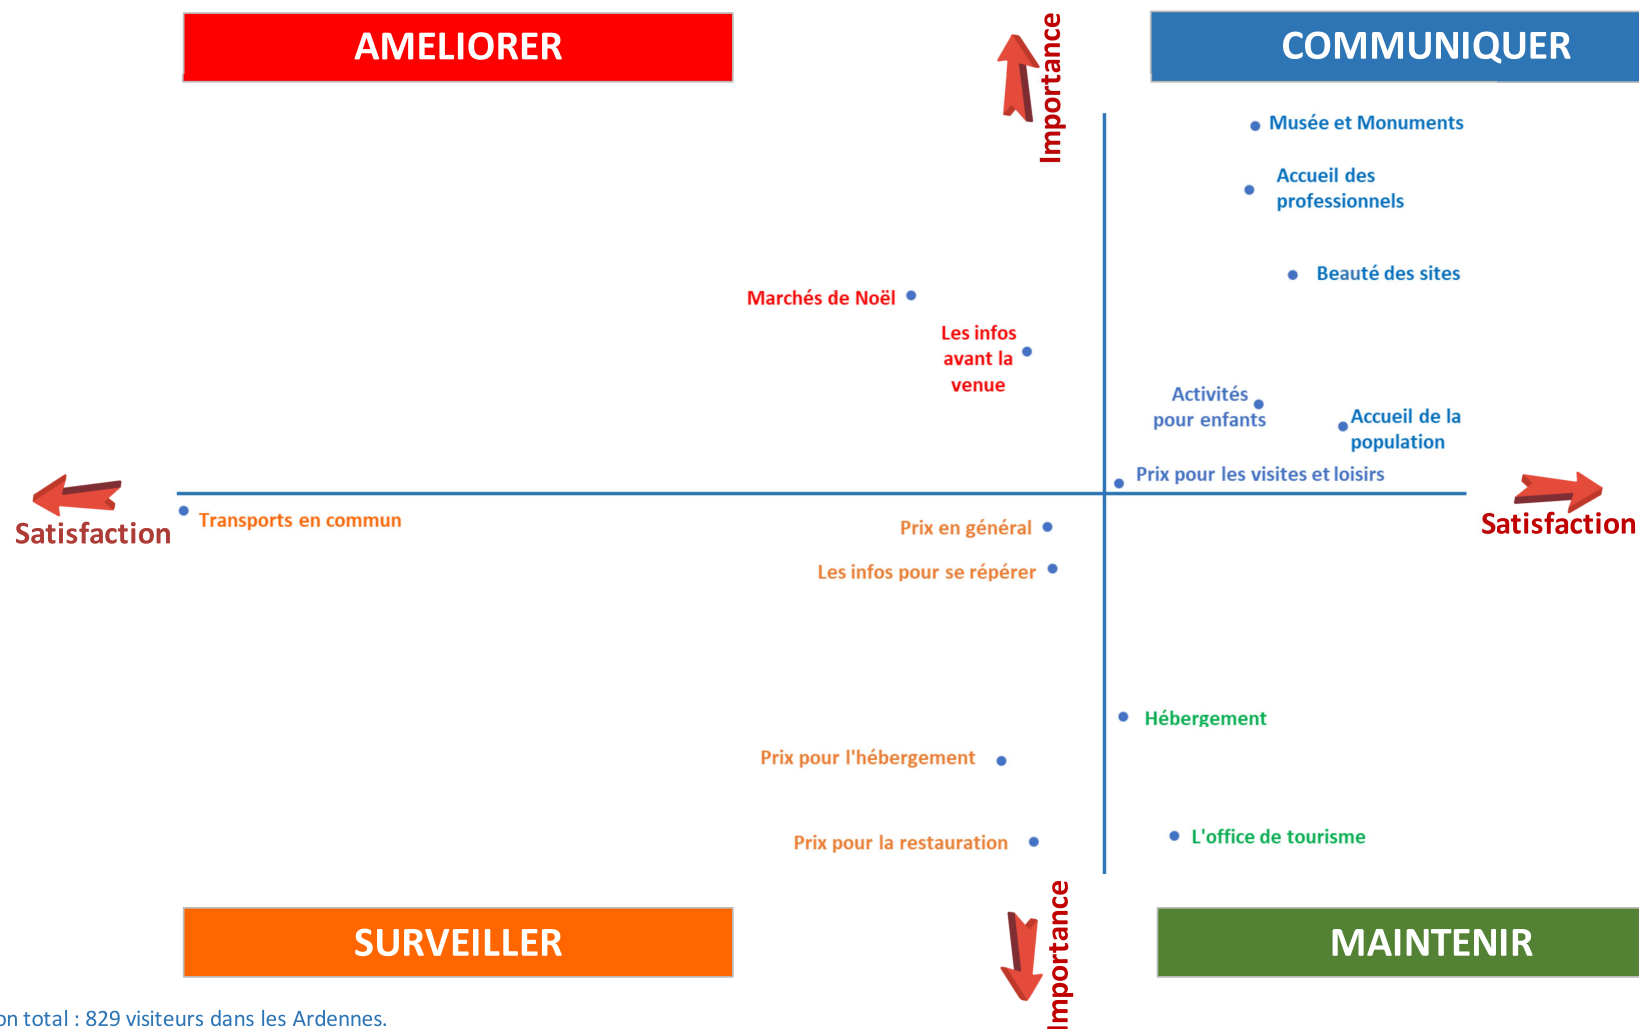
AMELIORER

Importance

COMMUNIQUER

Musée et Monuments

Accueil des professionnels

Beauté des sites

Marchés de Noël

Les infos avant la venue

Activités pour enfants

Accueil de la population

Prix pour les visites et loisirs

Satisfaction

Transports en commun

Satisfaction

Prix en général

Les infos pour se repérer

Hébergement

Prix pour l'hébergement

Prix pour la restauration

L'office de tourisme

SURVEILLER

Importance

MAINTENIR

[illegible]on total : 829 visiteurs dans les Ardennes.